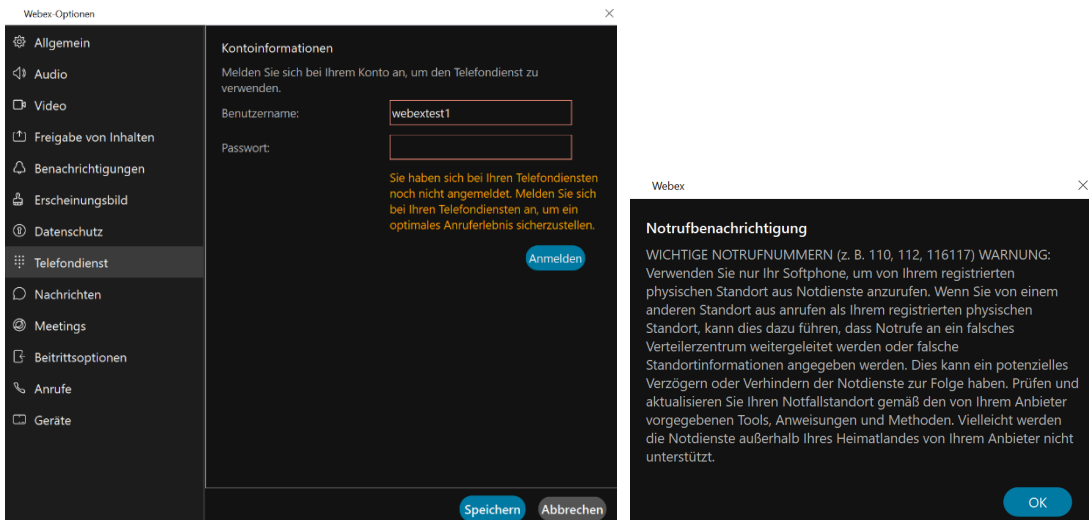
Webex-Optionen

Allgemein
Audio
Video
Freigabe von Inhalten
Benachrichtigungen
Erscheinungsbild
Datenschutz
Telefondienst
Nachrichten
Meetings
Beitrittsoptionen
Anrufe
Geräte

Kontoinformationen

Melden Sie sich bei Ihrem Konto an, um den Telefondienst zu verwenden.

Benutzername: webextest1

Passwort:

Sie haben sich bei Ihren Telefondiensten noch nicht angemeldet. Melden Sie sich bei Ihren Telefondiensten an, um ein optimales Anruferlebnis sicherzustellen.

Anmelden

Speichern Abbrechen

Webex

Notrufbenachrichtigung

WICHTIGE NOTRUFNUMMERN (z. B. 110, 112, 116117) WARNUNG: Verwenden Sie nur Ihr Softphone, um von Ihrem registrierten physischen Standort aus Notdienste anzurufen. Wenn Sie von einem anderen Standort aus anrufen als Ihrem registrierten physischen Standort, kann dies dazu führen, dass Notrufe an ein falsches Verteilerzentrum weitergeleitet werden oder falsche Standortinformationen angegeben werden. Dies kann ein potenzielles Verzögern oder Verhindern der Notdienste zur Folge haben. Prüfen und aktualisieren Sie Ihren Notfallstandort gemäß den von Ihrem Anbieter vorgegebenen Tools, Anweisungen und Methoden. Vielleicht werden die Notdienste außerhalb Ihres Heimatlandes von Ihrem Anbieter nicht unterstützt.

OK